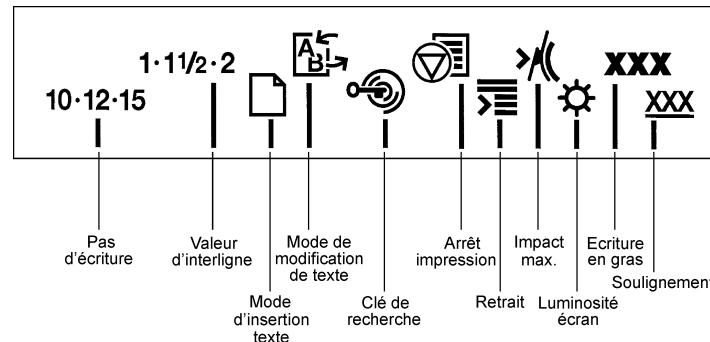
10·12·15

1·11/2·2

A B

XXX

XXX

Pas d'écriture

Valeur d'interligne

Mode d'insertion texte

Mode de modification de texte

Clé de recherche

Arrêt impression

Retrait

Impact max.

Luminosité écran

Ecriture en gras

Soulignement